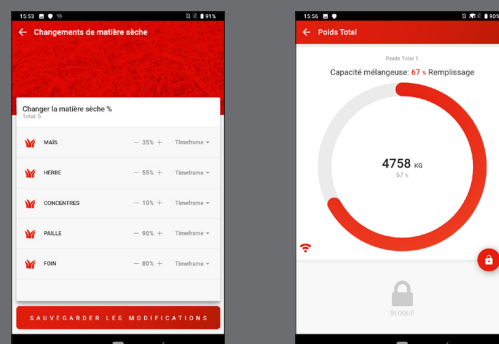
15:53 91%

Changements de matière sèche

Changer la matière sèche %
Total: 5

| | | |
|---|---|---|
| MAÏS | — 35% + | Timeframe |
| HERBE | — 55% + | Timeframe |
| CONCENTRES | — 10% + | Timeframe |
| PAILLE | — 90% + | Timeframe |
| FOIN | — 80% + | Timeframe |

SAUVEGARDER LES MODIFICATIONS

15:56 90%

Poids Total

Poids Total 1

Capacité mélangeuse: 67 % Remplissage

4758 KG
67 %

BLOQUÉ